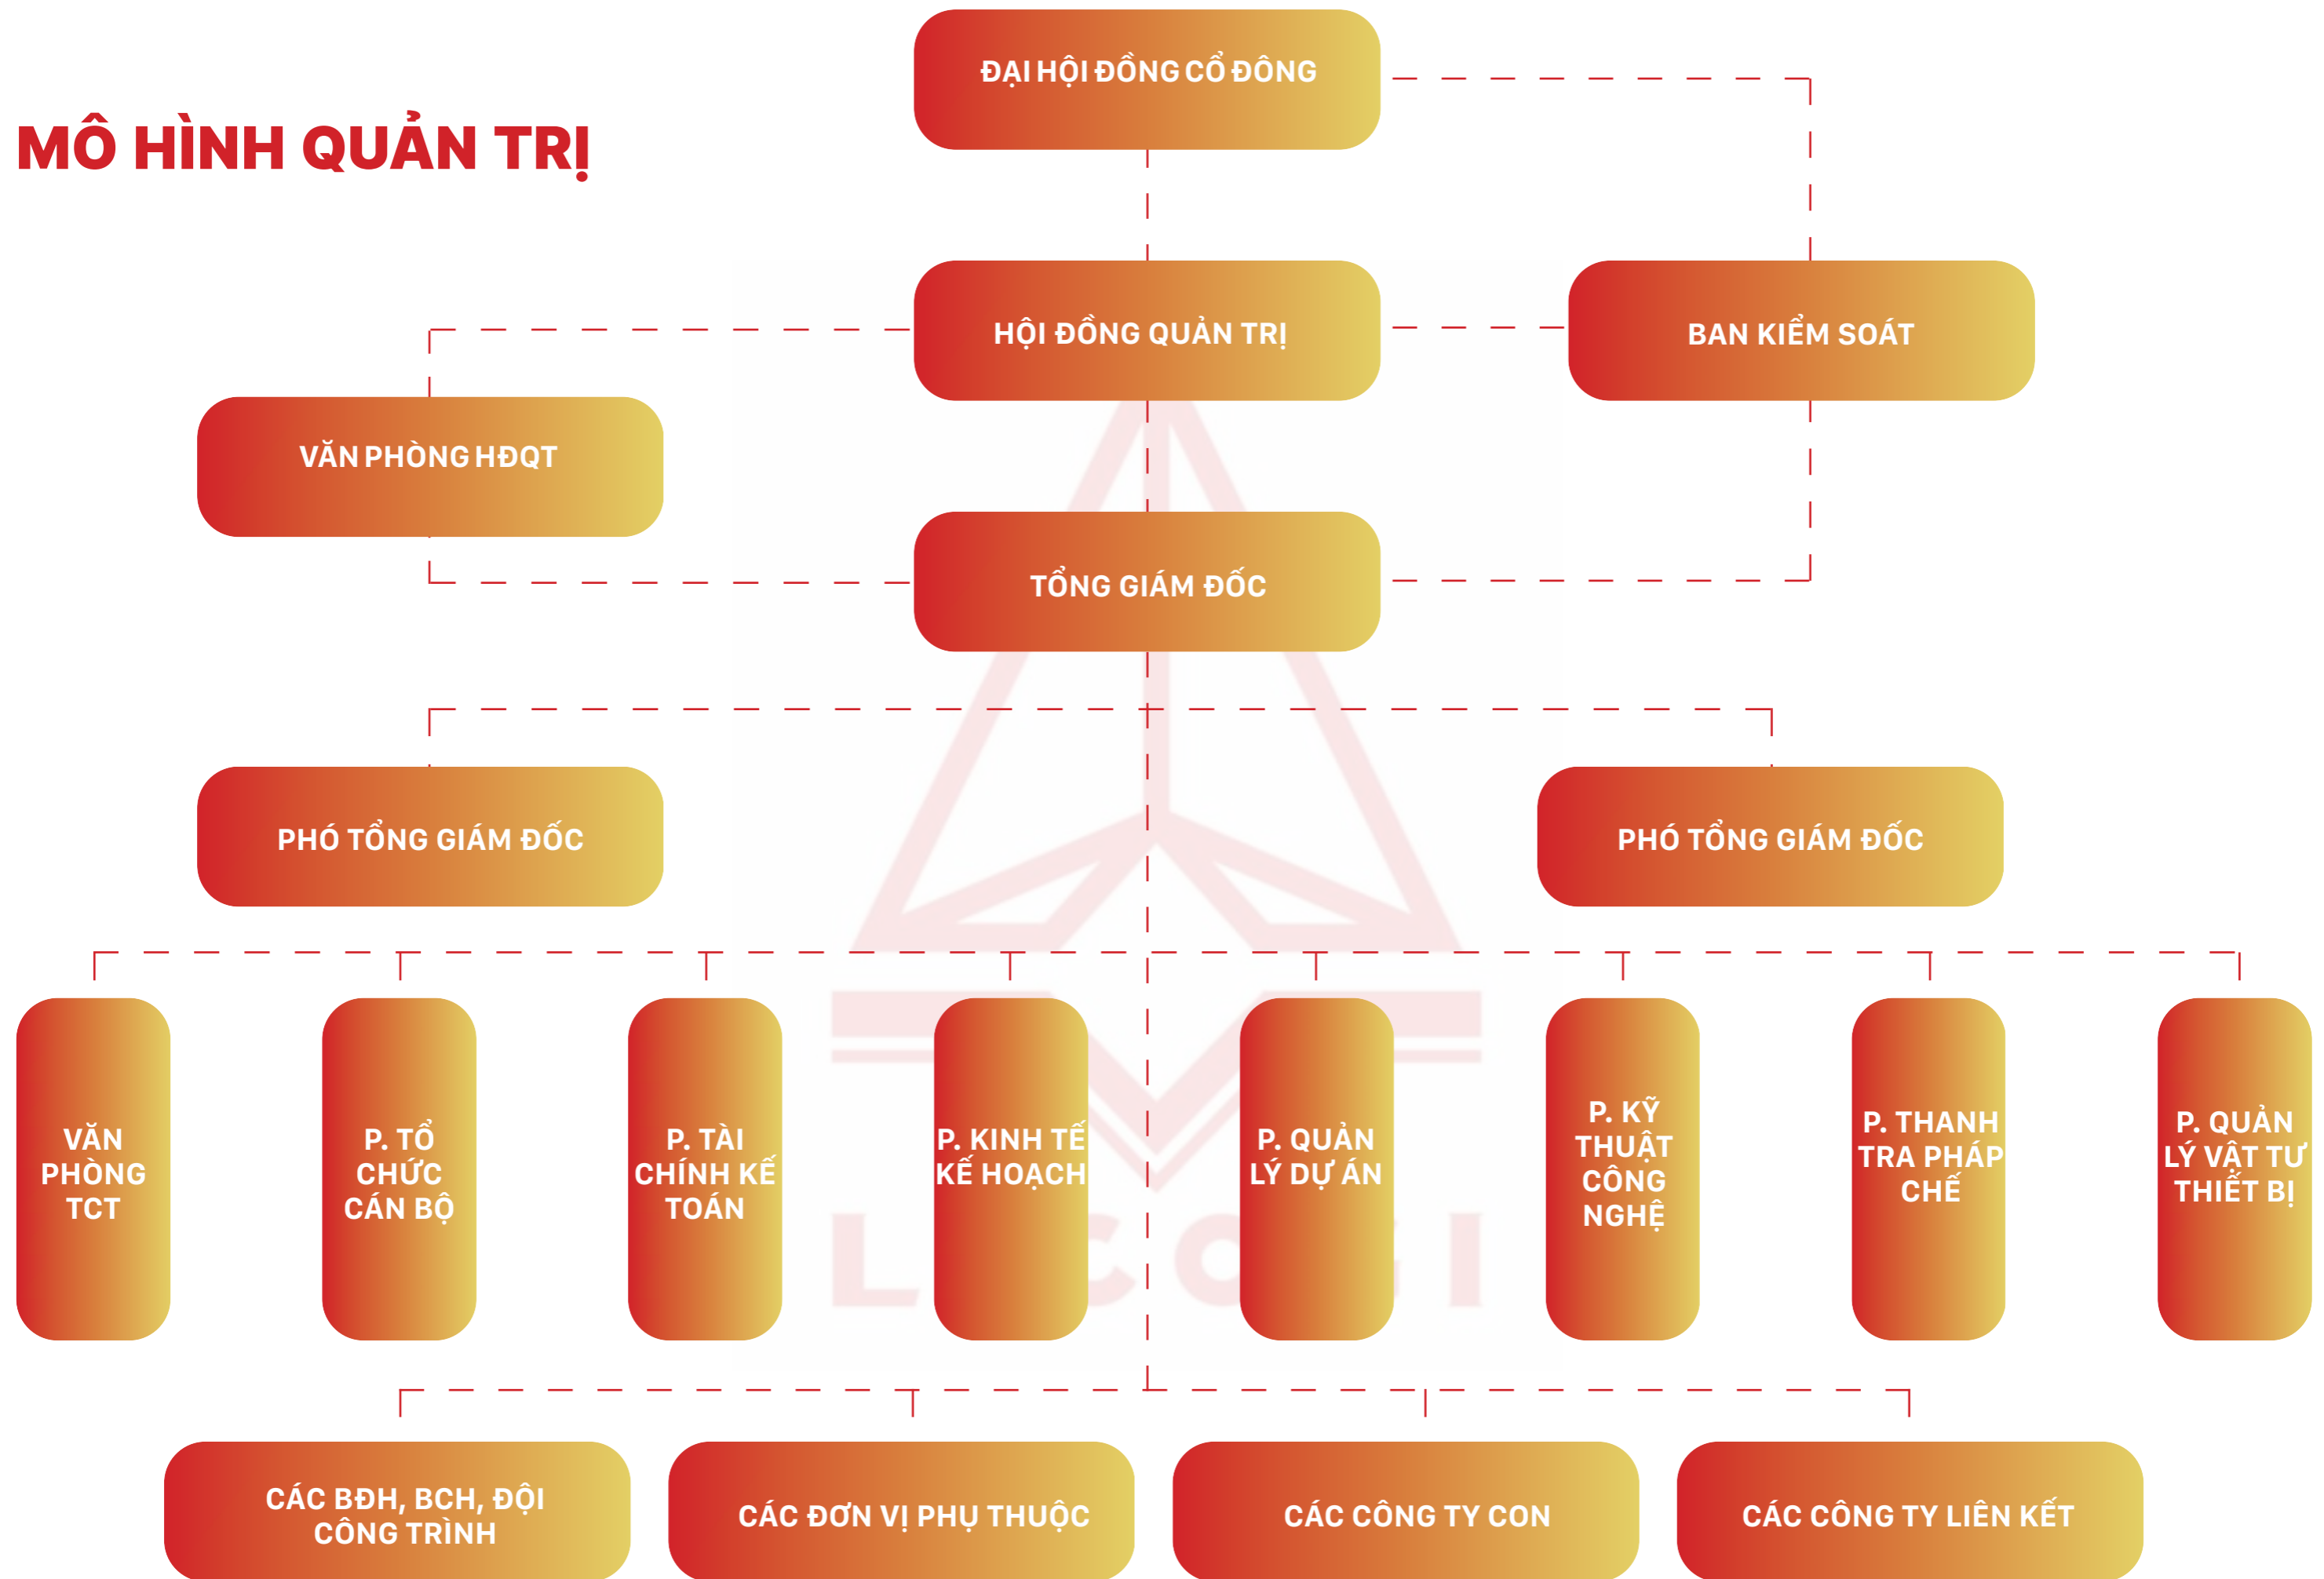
MÔ HÌNH QUẢN TRỊ

ĐẠI HỘI ĐỒNG CỔ ĐÔNG

HỘI ĐỒNG QUẢN TRỊ

BAN KIỂM SOÁT

VĂN PHÒNG HĐQT

TỔNG GIÁM ĐỐC

PHÓ TỔNG GIÁM ĐỐC

PHÓ TỔNG GIÁM ĐỐC

VĂN PHÒNG TCT

P. TỔ CHỨC CÁN BỘ

P. TÀI CHÍNH KẾ TOÁN

P. KINH TẾ KẾ HOẠCH

P. QUẢN LÝ DỰ ÁN

P. KỸ THUẬT CÔNG NGHỆ

P. THANH TRA PHÁP CHẾ

P. QUẢN LÝ VẬT TƯ THIẾT BỊ

CÁC BĐH, BCH, ĐỘI CÔNG TRÌNH

CÁC ĐƠN VỊ PHỤ THUỘC

CÁC CÔNG TY CON

CÁC CÔNG TY LIÊN KẾT

LICOGI